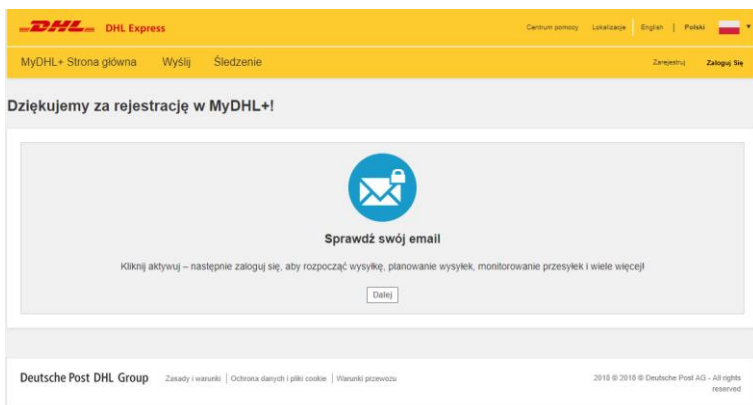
DHL DHL Express

Centrum pomocy | Lokalizacje | English | Polski

MyDHL+ Strona główna Wyślij Śledzenie

Zarejestruj Zaloguj Się

Dziękujemy za rejestrację w MyDHL+!

Sprawdź swój email

Kliknij aktywuj – następnie zaloguj się, aby rozpocząć wysyłkę, planowanie wysyłek, monitorowanie przesyłek i wiele więcej!

Dalej

Deutsche Post DHL Group

Zasady i warunki | Ochrona danych i pliki cookie | Warunki przewozu

2018 © 2018 © Deutsche Post AG - All rights reserved